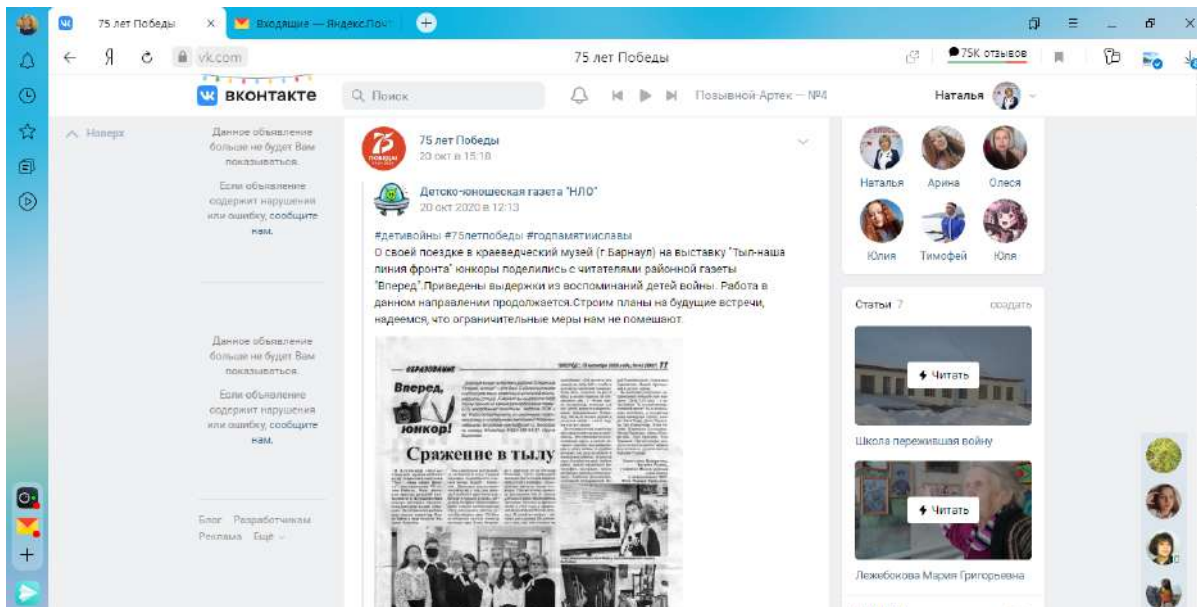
75 лет Победы
Входящие — Яндекс.Почта
Я
vk.com
75 лет Победы
75K отзывов
ВКОНТАКТЕ
Поиск
Позывной-Артек — №4
Наталья

Наверх

Данное объявление больше не будет Вам показываться.

Если объявление содержит нарушения или ошибку, сообщите нам.

75 лет Победы
20 окт в 15:18

Детско-юношеская газета "НЛО"
20 окт 2020 в 12:13

#детивойны #75летпобеды #годпамятиисславы
О своей поездке в краеведческий музей (г.Барнаул) на выставку "Тыл-наша линия фронта" юнкоры поделились с читателями районной газеты "Вперед".Приведены выдержки из воспоминаний детей войны. Работа в данном направлении продолжается.Строим планы на будущие встречи, надеемся, что ограничительные меры нам не помешают.

ОБРАЗОВАНИЕ
Вперед, юнкор!
Сражение в тылу

Данное объявление больше не будет Вам показываться.

Если объявление содержит нарушения или ошибку, сообщите нам.

Блог Разработчикам Реклама Ещё

Наталья
Арина
Олеся
Юлия
Тимофей
Юля

Статьи 7
создать

Читать
Школа пережившая войну

Читать
Лежебокова Мария Григорьевна